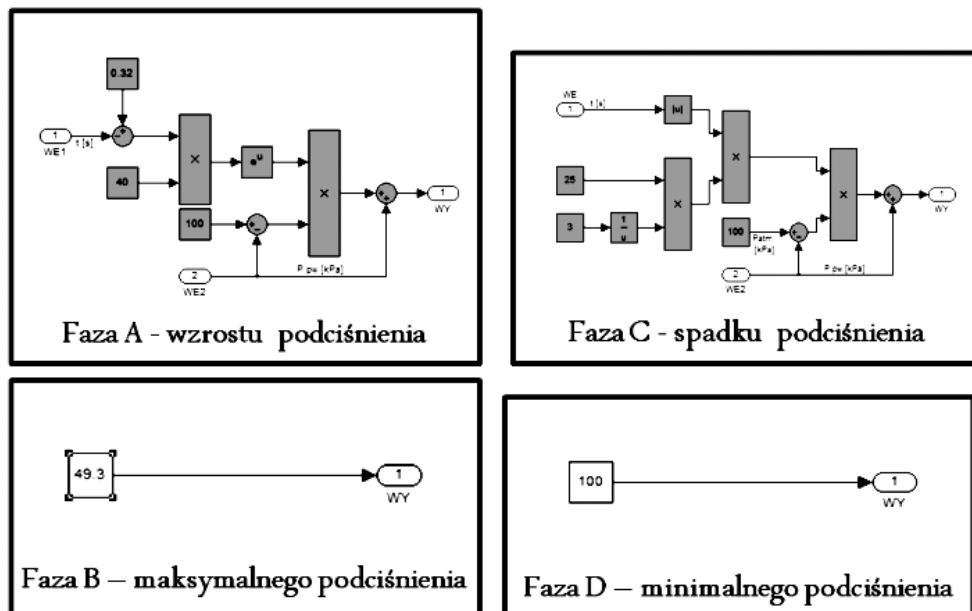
0.32
1
WE1
t [s]
40
×
$e^u$
100
×
2
WE2
P pw [kPa]
1
WY
Faza A - wzrostu podciśnienia

WE
1
t [s]
|u|
25
3
$\frac{1}{u}$
×
×
100
Patm [kPa]
×
2
WE2
P pw [kPa]
1
WY
Faza C - spadku podciśnienia

49.3
1
WY
Faza B – maksymalnego podciśnienia

100
1
WY
Faza D – minimalnego podciśnienia